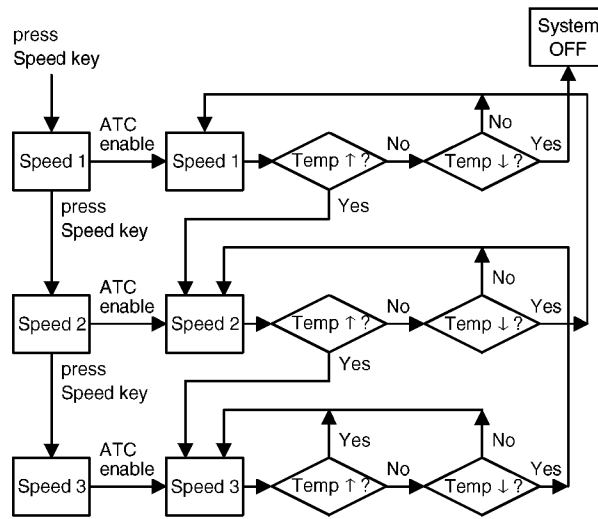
press
Speed key

System
OFF

Speed 1

ATC
enable

Speed 1

Temp ↑ ?

No

Temp ↓ ?

No

Yes

Yes

press
Speed key

Speed 2

ATC
enable

Speed 2

Temp ↑ ?

No

Temp ↓ ?

No

Yes

Yes

press
Speed key

Speed 3

ATC
enable

Speed 3

Temp ↑ ?

Yes

No

Temp ↓ ?

No

Yes